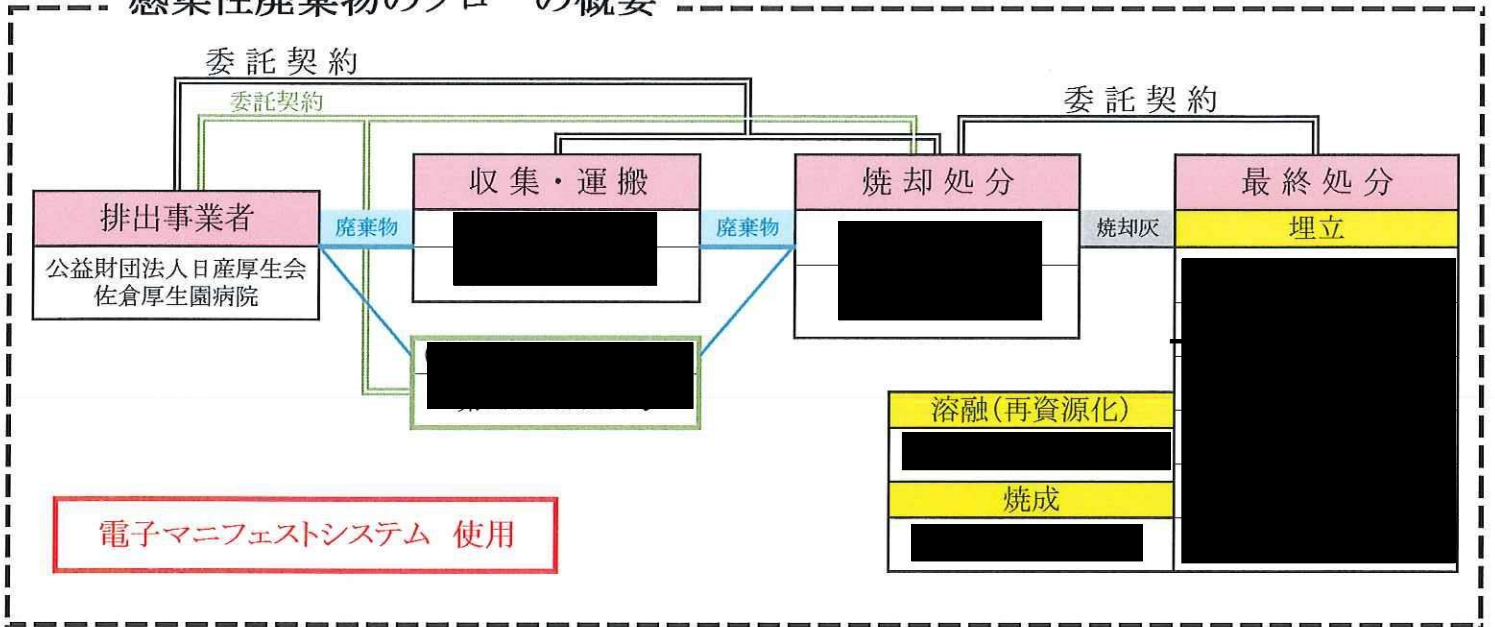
感染性廃棄物のフローの概要

委託契約

委託契約

委託契約

排出事業者
公益財団法人日産厚生会
佐倉厚生園病院

廃棄物

収集・運搬
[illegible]

廃棄物

焼却処分
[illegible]

焼却灰

最終処分
埋立
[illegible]

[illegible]

溶融(再資源化)
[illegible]

焼成
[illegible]

電子マニフェストシステム 使用